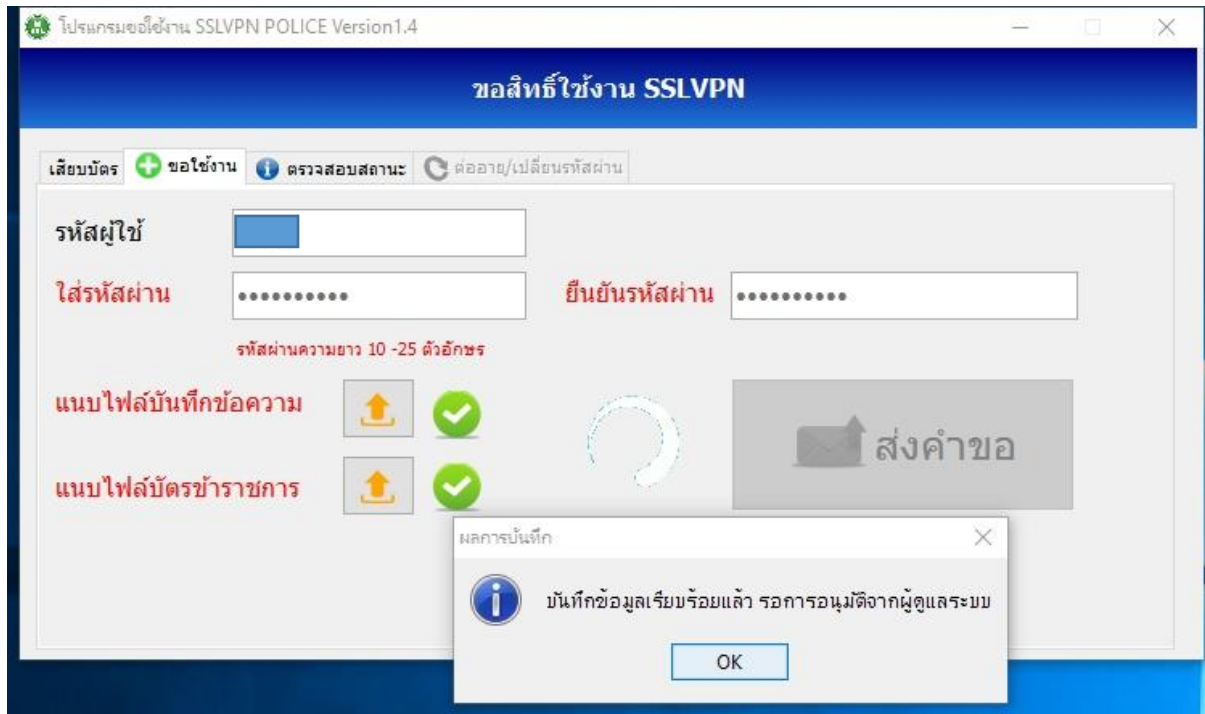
โปรแกรมขอใช้งาน SSLVPN POLICE Version1.4

ขอสิทธิ์ใช้งาน SSLVPN

เสียบบัตร | ขอใช้งาน | ตรวจสอบสถานะ | ต่ออายุ/เปลี่ยนรหัสผ่าน

รหัสผู้ใช้

ใส่รหัสผ่าน ••••••••••

ยืนยันรหัสผ่าน ••••••••••

รหัสผ่านความยาว 10 -25 ตัวอักษร

แนบไฟล์บันทึกข้อความ

แนบไฟล์บัตรข้าราชการ

ส่งคำขอ

ผลการบันทึก

บันทึกข้อมูลเรียบร้อยแล้ว รอการอนุมัติจากผู้ดูแลระบบ

OK